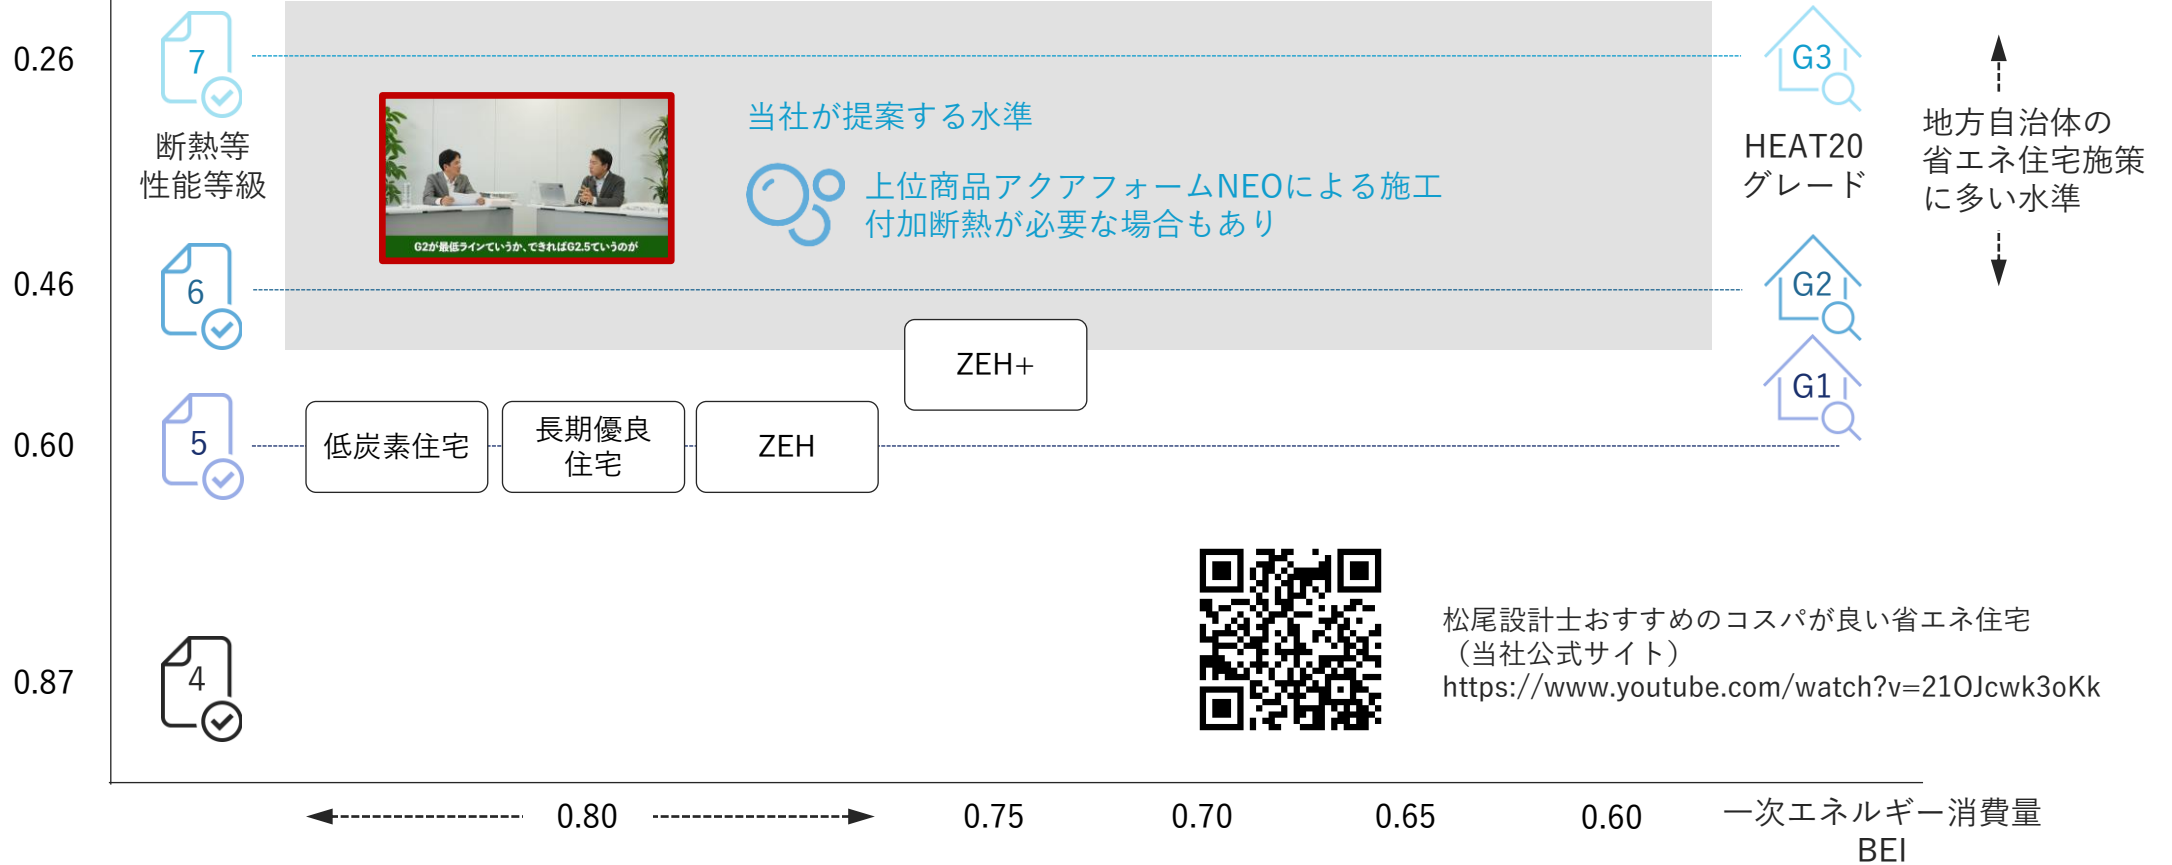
0.26

7

断熱等性能等級

G2が最低ラインていうか、できればG2.5ていうのが

当社が提案する水準

上位商品アクアフォームNEOによる施工
付加断熱が必要な場合もあり

G3

HEAT20
グレード

地方自治体の省エネ住宅施策に多い水準

0.46

6

G2

ZEH+

G1

0.60

5

低炭素住宅

長期優良住宅

ZEH

松尾設計士おすすめのコスパが良い省エネ住宅
（当社公式サイト）
https://www.youtube.com/watch?v=21OJcwk3oKk

0.87

4

0.80

0.75

0.70

0.65

0.60

一次エネルギー消費量
BEI